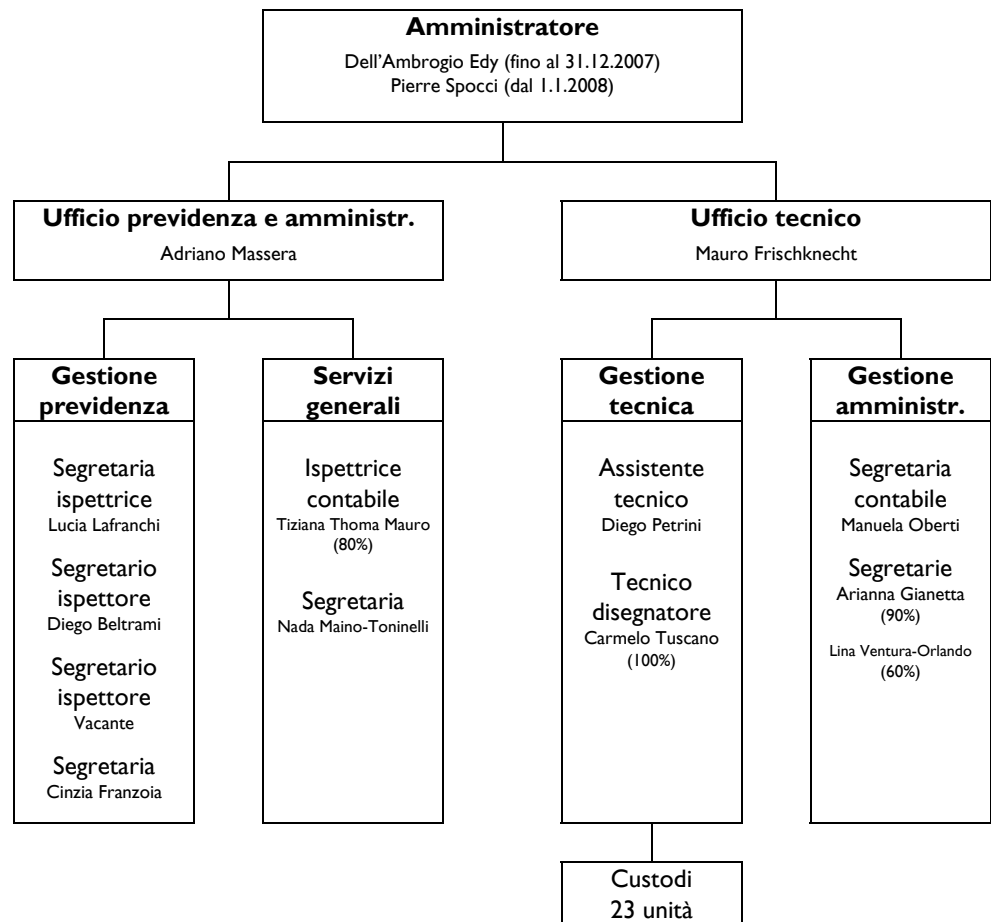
Amministratore
Dell'Ambrogio Edy (fino al 31.12.2007)
Pierre Spocci (dal 1.1.2008)

Ufficio previdenza e amministr.
Adriano Massera

Ufficio tecnico
Mauro Frischknecht

Gestione previdenza

Segretaria ispettrice
Lucia Lafranchi

Segretario ispettore
Diego Beltrami

Segretario ispettore
Vacante

Segretaria
Cinzia Franzoia

Servizi generali

Ispettrice contabile
Tiziana Thoma Mauro
(80%)

Segretaria
Nada Maino-Toninelli

Gestione tecnica

Assistente tecnico
Diego Petrini

Tecnico disegnatore
Carmelo Tuscano
(100%)

Gestione amministr.

Segretaria contabile
Manuela Oberti

Segretarie
Arianna Gianetta
(90%)

Lina Ventura-Orlando
(60%)

Custodi
23 unità